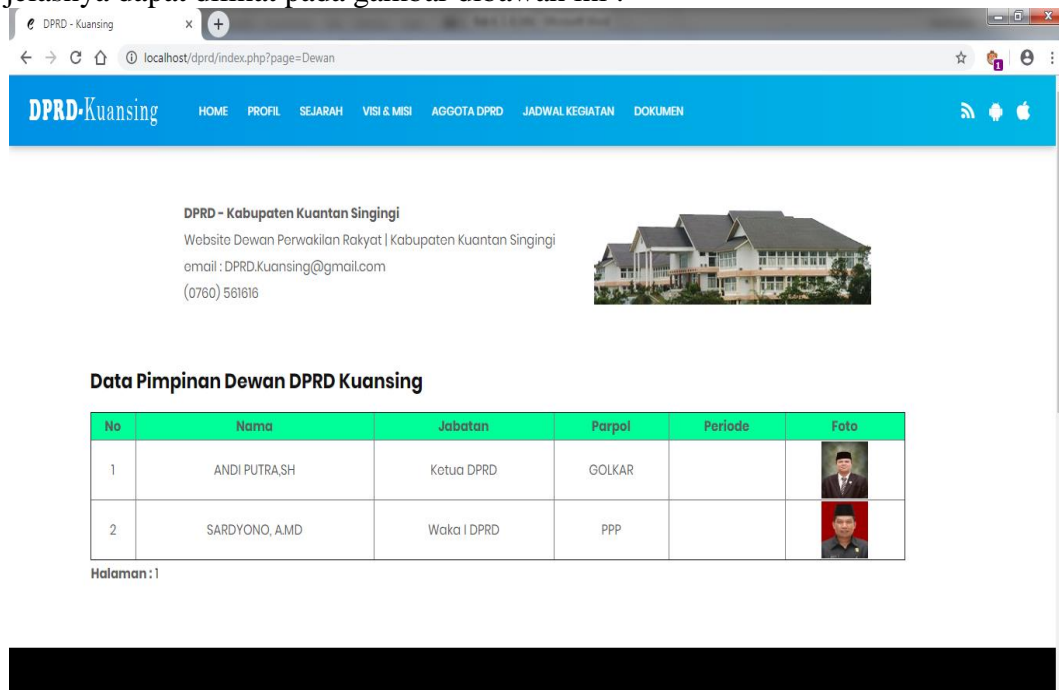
jelasnya dapat dilihat pada gambar dibawah ini :

DPRD - Kuansing

localhost/dprd/index.php?page=Dewan

DPRD-Kuansing HOME PROFIL SEJARAH VISI & MISI AGGOTA DPRD JADWAL KEGIATAN DOKUMEN

DPRD - Kabupaten Kuantan Singingi
Website Dewan Perwakilan Rakyat | Kabupaten Kuantan Singingi
email : DPRD.Kuansing@gmail.com
(0760) 561616

Data Pimpinan Dewan DPRD Kuansing

| No | Nama | Jabatan | Parpol | Periode | Foto |
|---|---|---|---|---|---|
| 1 | ANDI PUTRA,SH | Ketua DPRD | GOLKAR | | |
| 2 | SARDYONO, A.MD | Waka I DPRD | PPP | | |

Halaman : 1